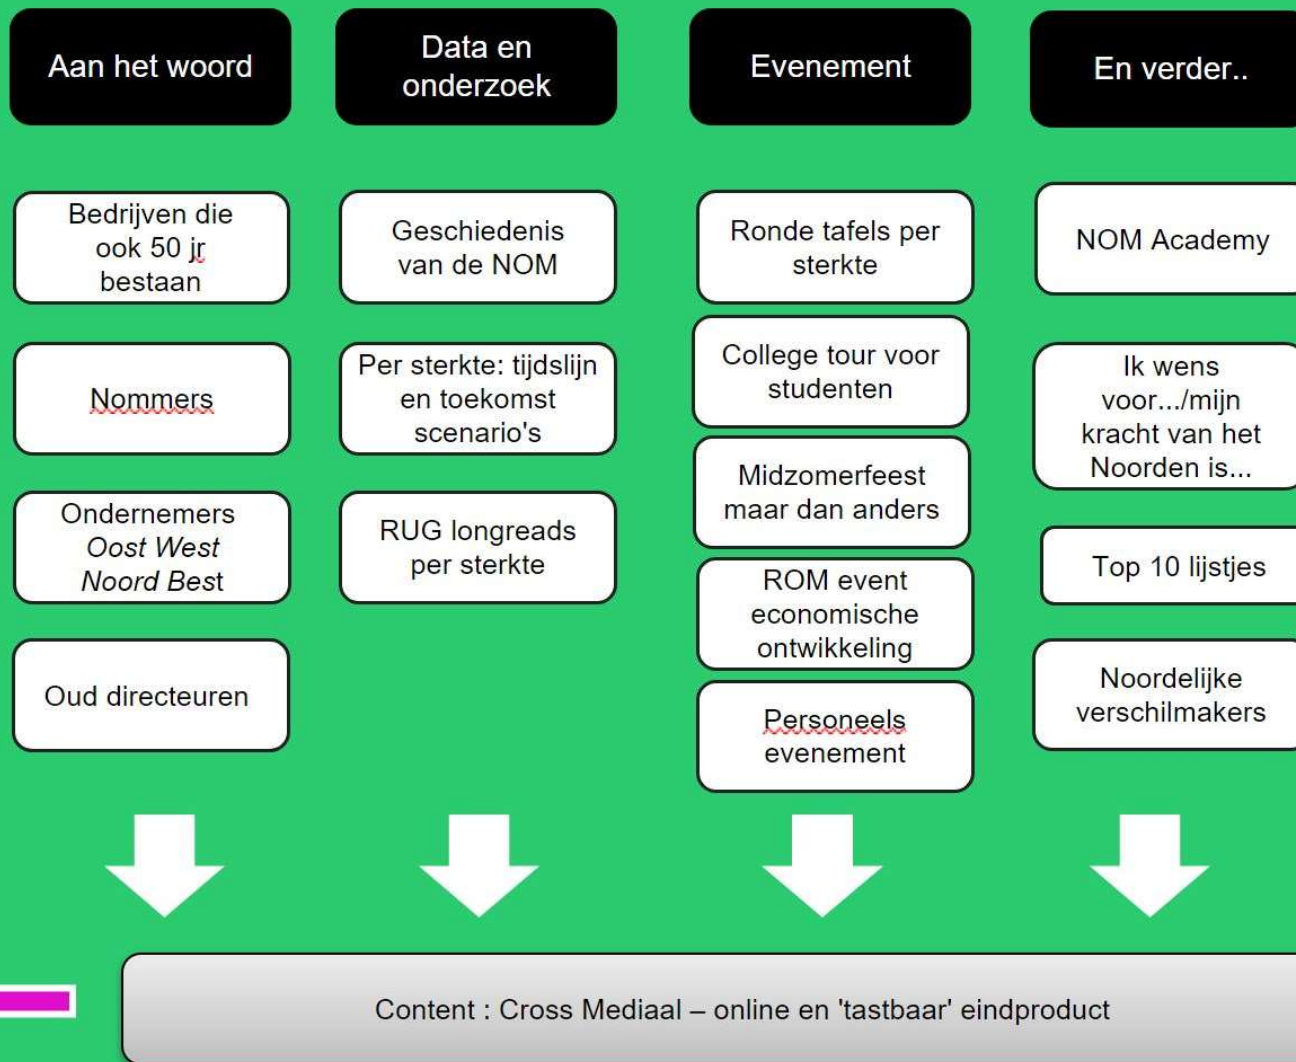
Aan het woord

Bedrijven die ook 50 jr bestaan

Nommers

Ondernemers *Oost West Noord Best*

Oud directeuren

Data en onderzoek

Geschiedenis van de NOM

Per sterkte: tijdslijn en toekomst scenario's

RUG longreads per sterkte

Evenement

Ronde tafels per sterkte

College tour voor studenten

Midzomerfeest maar dan anders

ROM event economische ontwikkeling

Personeels evenement

En verder..

NOM Academy

Ik wens voor.../mijn kracht van het Noorden is...

Top 10 lijstjes

Noordelijke verschilmakers

Content : Cross Mediaal – online en 'tastbaar' eindproduct